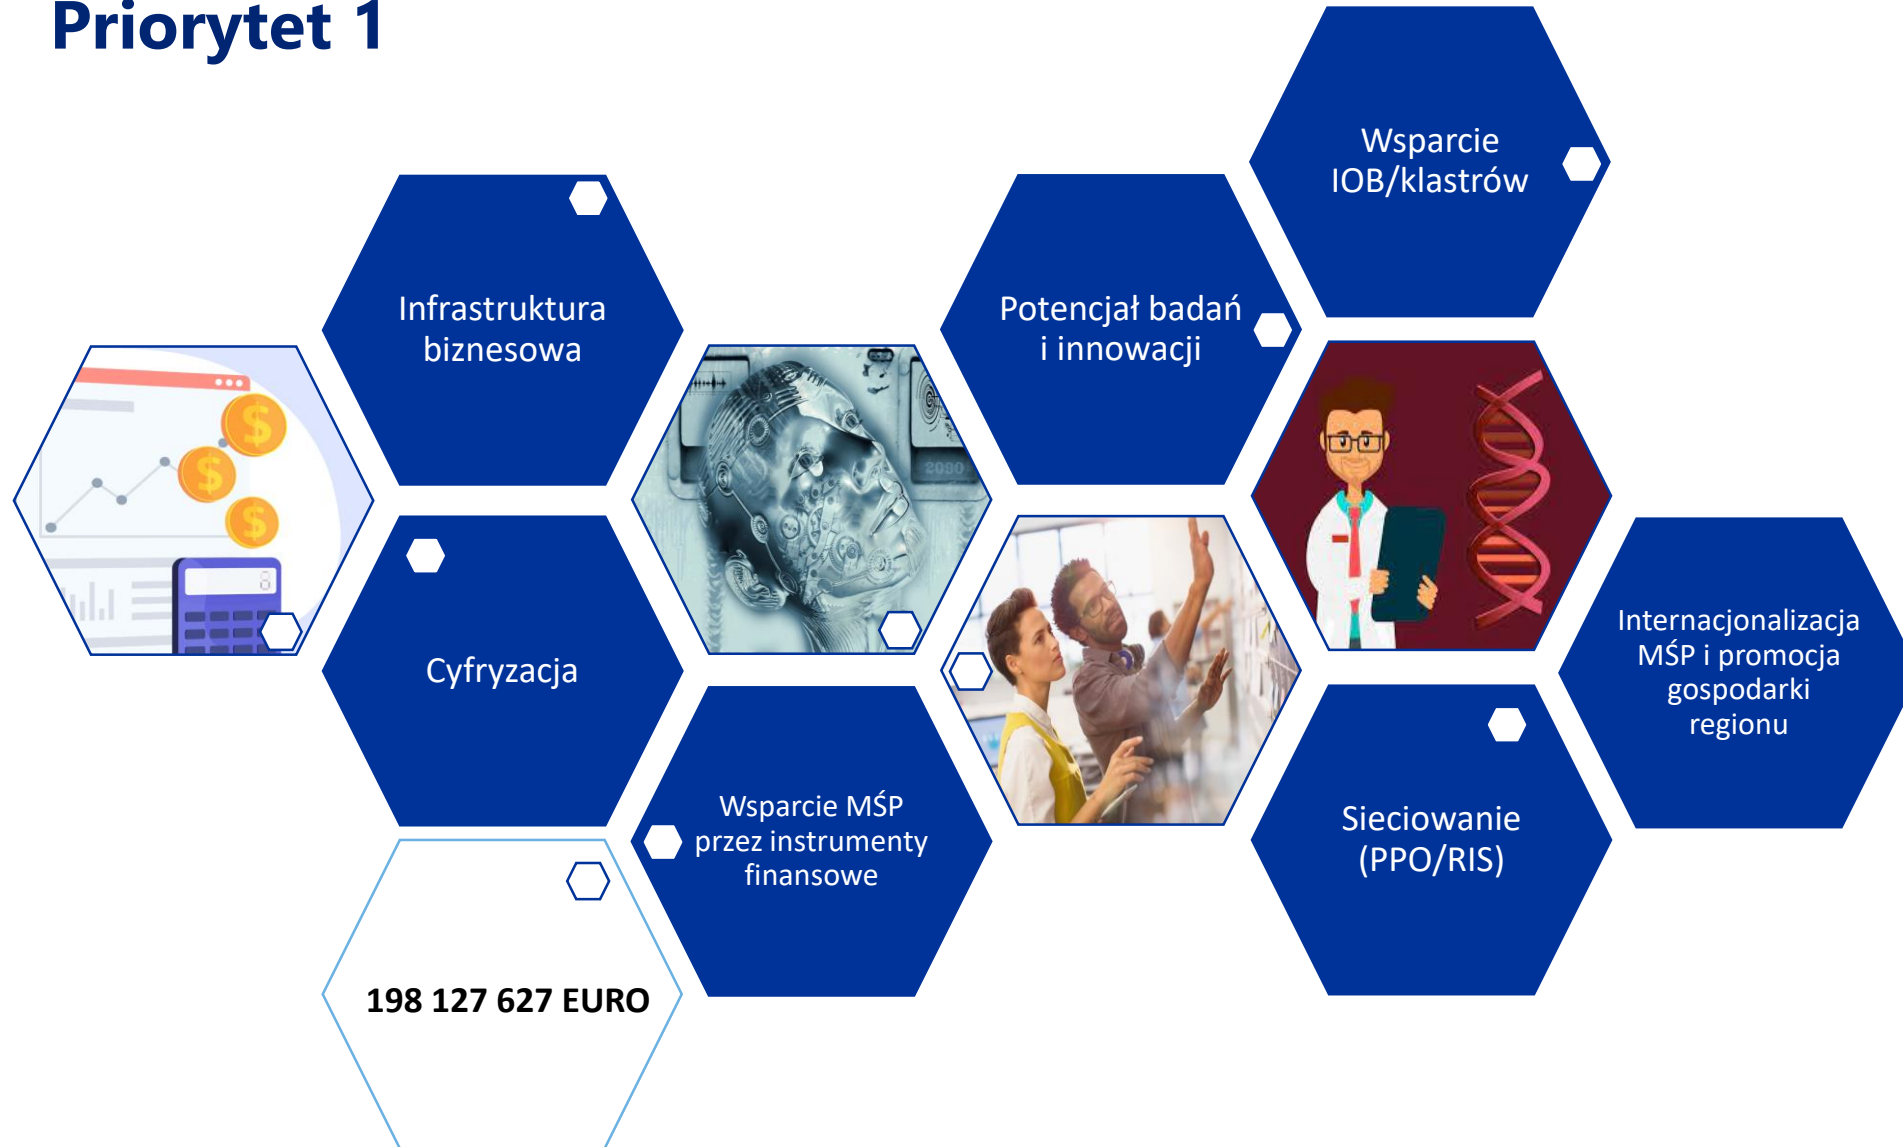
Priorytet 1

Wsparcie IOB/klastrów

Infrastruktura biznesowa

Potencjał badań i innowacji

Cyfryzacja

Internacjonalizacja MŚP i promocja gospodarki regionu

Wsparcie MŚP przez instrumenty finansowe

Sieciowanie (PPO/RIS)

198 127 627 EURO